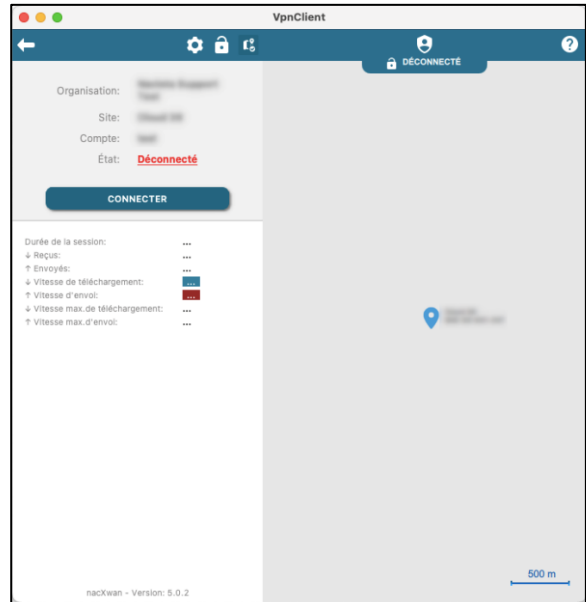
VpnClient

DÉCONNECTÉ

Organisation: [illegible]

Site: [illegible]

Compte: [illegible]

État: Déconnecté

CONNECTER

Durée de la session: ...
↓ Reçus: ...
↑ Envoyés: ...
↓ Vitesse de téléchargement: ...
↑ Vitesse d'envoi: ...
↓ Vitesse max.de téléchargement: ...
↑ Vitesse max.d'envoi: ...

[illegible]

500 m

nacXwan - Version: 5.0.2